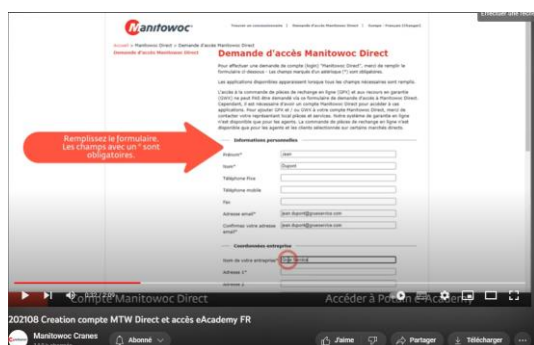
Effectuer une rech

Manitowoc

Trouver un concessionnaire | Demande d'Accès Manitowoc Direct | Europe - Français (Changer)

Accueil > Manitowoc Direct > Demande d'accès Manitowoc Direct

Demande d'accès Manitowoc Direct

Pour effectuer une demande de compte (login) "Manitowoc Direct", merci de remplir le formulaire ci-dessous - Les champs marqués d'un astérisque (*) sont obligatoires.

Les applications disponibles apparaissent lorsque tous les champs nécessaires sont remplis.

L'accès à la commande de pièces de rechange en ligne (SPI) et aux recours en garantie (GAV) ne peut être demandé via ce formulaire de demande d'accès à Manitowoc Direct. Cependant, il est nécessaire d'avoir un compte Manitowoc Direct pour accéder à ces applications. Pour ajouter SPI et / ou GAV à votre compte Manitowoc Direct, merci de contacter votre représentant local pièces et services. Notre système de garantie en ligne n'est disponible que pour les agents. La commande de pièces de rechange en ligne n'est disponible que pour les agents et les clients sélectionnés sur certains marchés directs.

Remplissez le formulaire.
Les champs avec un * sont obligatoires.

Informations personnelles

Prénom* Jean

Nom* Dupont

Téléphone Fixe

Téléphone mobile

Fax

Adresse email* jean.dupont@gruservice.com

Confirmez votre adresse email* jean.dupont@gruservice.com

Coordonnées entreprise

Nom de votre entreprise* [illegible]

Adresse 1*

Adresse 2

Compte Manitowoc Direct

Accéder à Portal e-Academy

202108 Creation compte MTW Direct et accès eAcademy FR

Manitowoc Cranes

Abonné

J'aime

Partager

Télécharger